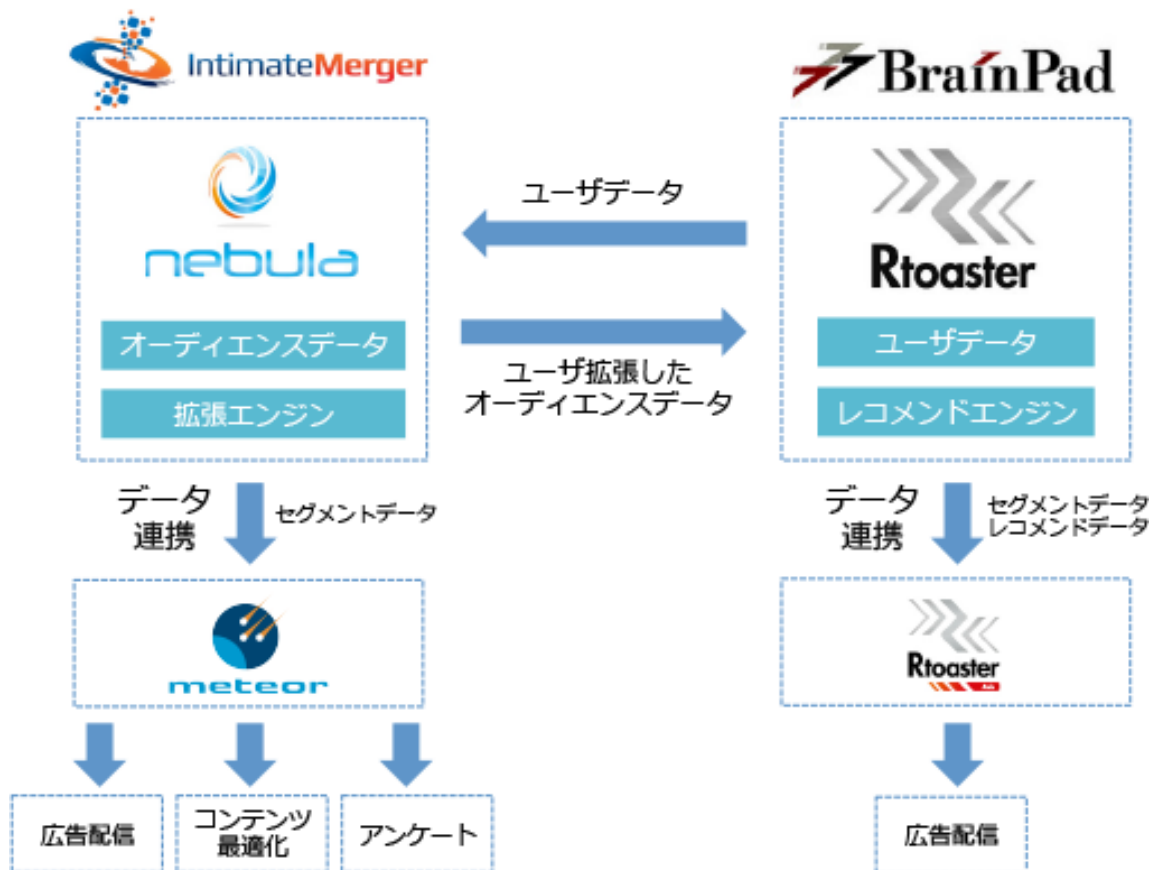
IntimateMerger

nebula

オーディエンスデータ

拡張エンジン

ユーザデータ

ユーザ拡張した
オーディエンスデータ

BrainPad

Rtoaster

ユーザデータ

レコメンドエンジン

データ
連携

セグメントデータ

meteor

広告配信

コンテンツ
最適化

アンケート

データ
連携

セグメントデータ
レコメンドデータ

Rtoaster

広告配信